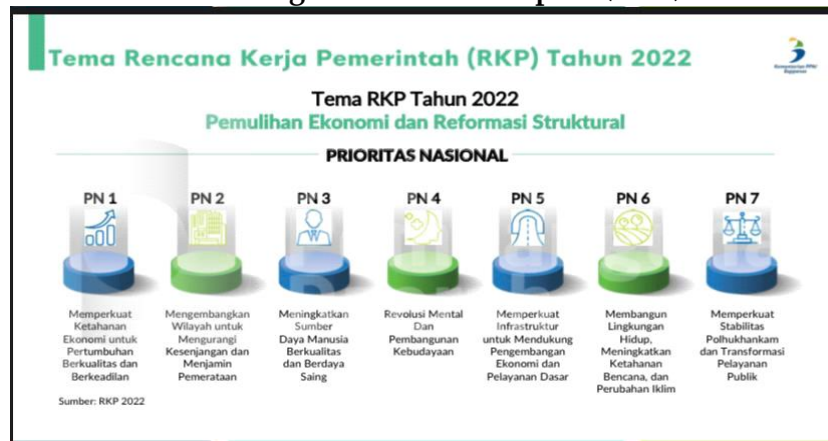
Tema Rencana Kerja Pemerintah (RKP) Tahun 2022

Kementerian PPN/ Bappenas

Tema RKP Tahun 2022
Pemulihan Ekonomi dan Reformasi Struktural

PRIORITAS NASIONAL

PN 1
Memperkuat Ketahanan Ekonomi untuk Pertumbuhan Berkualitas dan Berkeadilan

PN 2
Mengembangkan Wilayah untuk Mengurangi Kesenjangan dan Menjamin Pemerataan

PN 3
Meningkatkan Sumber Daya Manusia Berkualitas dan Berdaya Saing

PN 4
Revolusi Mental Dan Pembangunan Kebudayaan

PN 5
Memperkuat Infrastruktur untuk Mendukung Pengembangan Ekonomi dan Pelayanan Dasar

PN 6
Membangun Lingkungan Hidup, Meningkatkan Ketahanan Bencana, dan Perubahan Iklim

PN 7
Memperkuat Stabilitas Polhukhankam dan Transformasi Pelayanan Publik

Sumber: RKP 2022